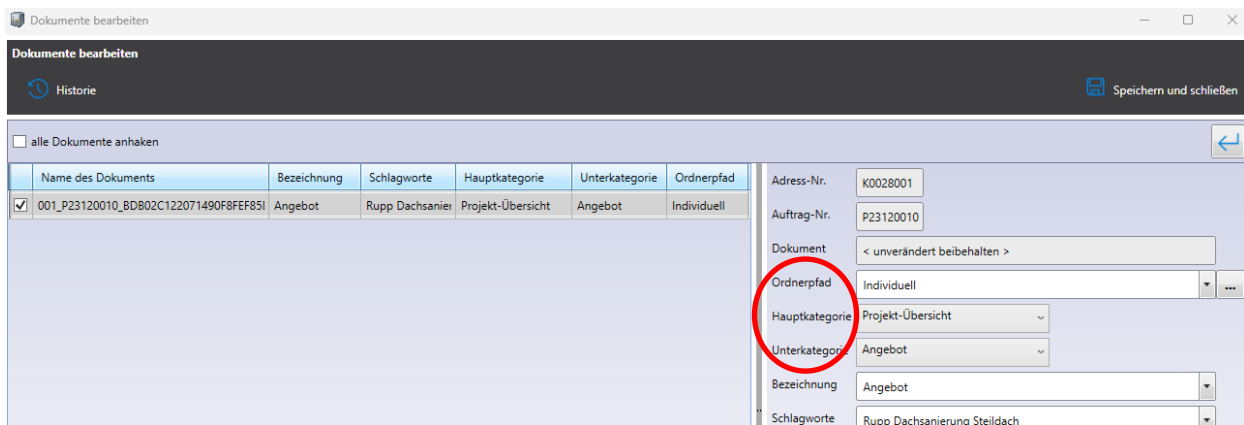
Dokumente bearbeiten

Dokumente bearbeiten

Historie

Speichern und schließen

alle Dokumente anhaken

| | Name des Dokuments | Bezeichnung | Schlagworte | Hauptkategorie | Unterkategorie | Ordnerpfad |
|---|---|---|---|---|---|---|
| ✓ | 001_P23120010_BDB02C122071490F8FEF85I | Angebot | Rupp Dachsanier | Projekt-Übersicht | Angebot | Individuell |

Adress-Nr. K0028001

Auftrag-Nr. P23120010

Dokument < unverändert beibehalten >

Ordnerpfad Individuell ...

Hauptkategorie Projekt-Übersicht

Unterkategorie Angebot

Bezeichnung Angebot

Schlagworte Rupp Dachsanierung Steildach